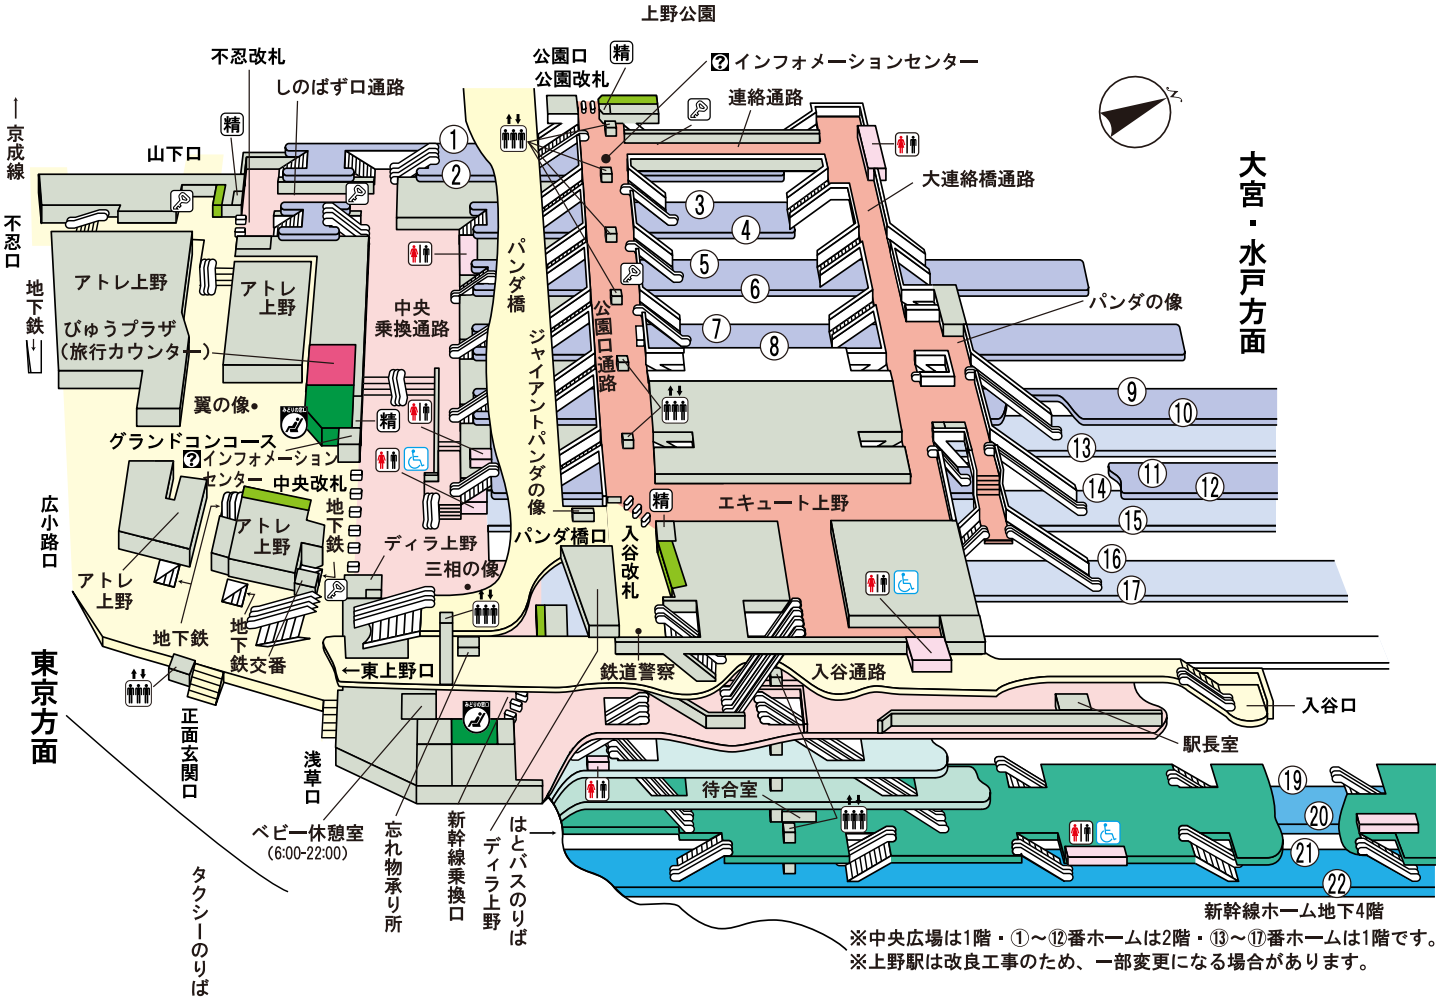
上野公園

公園口
公園改札
精
? インフォメーションセンター
連絡通路
不忍改札
しのばず口通路
↑京成線
精
山下口
不忍口
地下鉄↓
1
2
3
4
5
6
7
8
9
10
11
12
13
14
15
16
17
19
20
21
22
大連絡橋通路
大宮・水戸方面
アトレ上野
アトレ上野
びゅうプラザ(旅行カウンター)
中央乗換通路
パンダ橋
公園口通路
パンダの像
翼の像•
グランドコンコース
? インフォメーションセンター
中央改札
精
ジャイアントパンダの像
精
エキュート上野
広小路口
アトレ上野
地下鉄
ディラ上野
三相の像
パンダ橋口
入谷改札
アトレ上野
地下鉄
地下鉄交番
←東上野口
鉄道警察
入谷通路
入谷口
東京方面
正面玄関口
浅草口
駅長室
待合室
ベビー休憩室
(6:00-22:00)
忘れ物承り所
新幹線乗換口
はとバスのりば
ディラ上野
新幹線ホーム地下4階
タクシーのりば
※中央広場は1階・①〜⑫番ホームは2階・⑬〜⑰番ホームは1階です。
※上野駅は改良工事のため、一部変更になる場合があります。